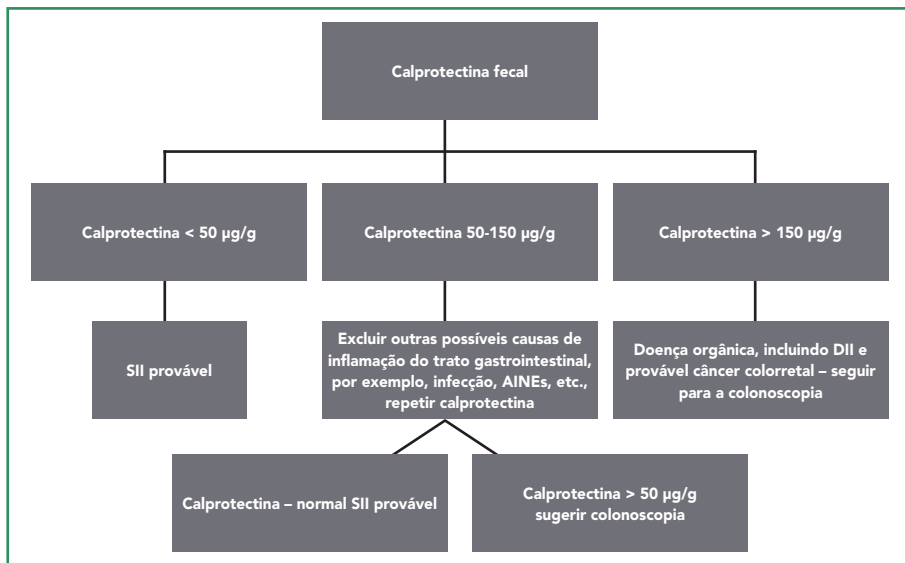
Calprotectina fecal

Calprotectina < 50 µg/g

Calprotectina 50-150 µg/g

Calprotectina > 150 µg/g

SII provável

Excluir outras possíveis causas de inflamação do trato gastrointestinal, por exemplo, infecção, AINEs, etc., repetir calprotectina

Doença orgânica, incluindo DII e provável câncer colorretal – seguir para a colonoscopia

Calprotectina – normal SII provável

Calprotectina > 50 µg/g sugerir colonoscopia